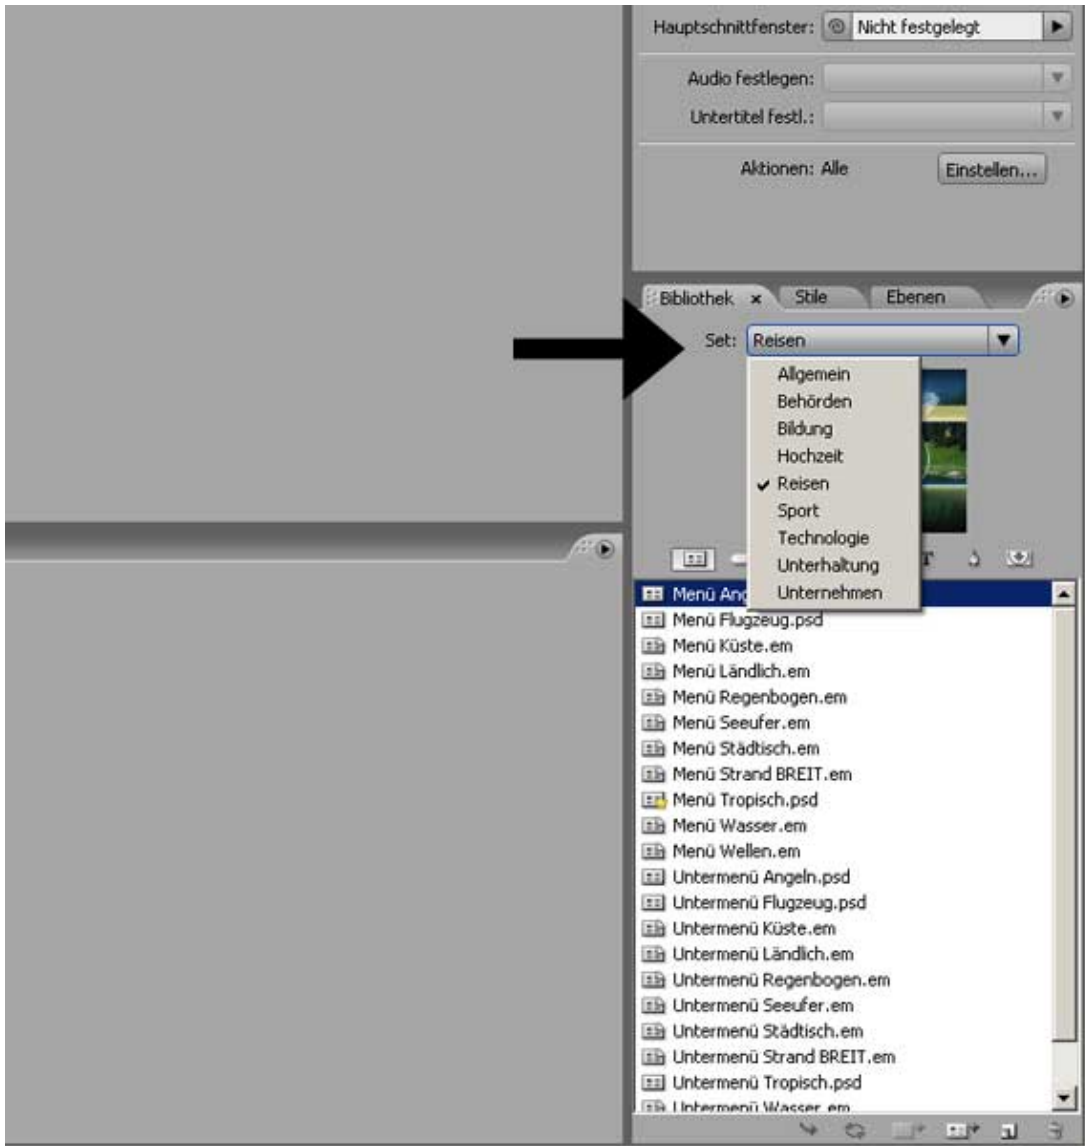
Hauptschnittfenster: Nicht festgelegt

Audio festlegen:

Untertitel festl.:

Aktionen: Alle

Einstellen...

Bibliothek × Stile Ebenen

Set: Reisen

Allgemein
Behörden
Bildung
Hochzeit
✔ Reisen
Sport
Technologie
Unterhaltung
Unternehmen

Menü Ang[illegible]
Menü Flugzeug.psd
Menü Küste.em
Menü Ländlich.em
Menü Regenbogen.em
Menü Seeufer.em
Menü Städtisch.em
Menü Strand BREIT.em
Menü Tropisch.psd
Menü Wasser.em
Menü Wellen.em
Untermenü Angeln.psd
Untermenü Flugzeug.psd
Untermenü Küste.em
Untermenü Ländlich.em
Untermenü Regenbogen.em
Untermenü Seeufer.em
Untermenü Städtisch.em
Untermenü Strand BREIT.em
Untermenü Tropisch.psd
Untermenü Wasser.em